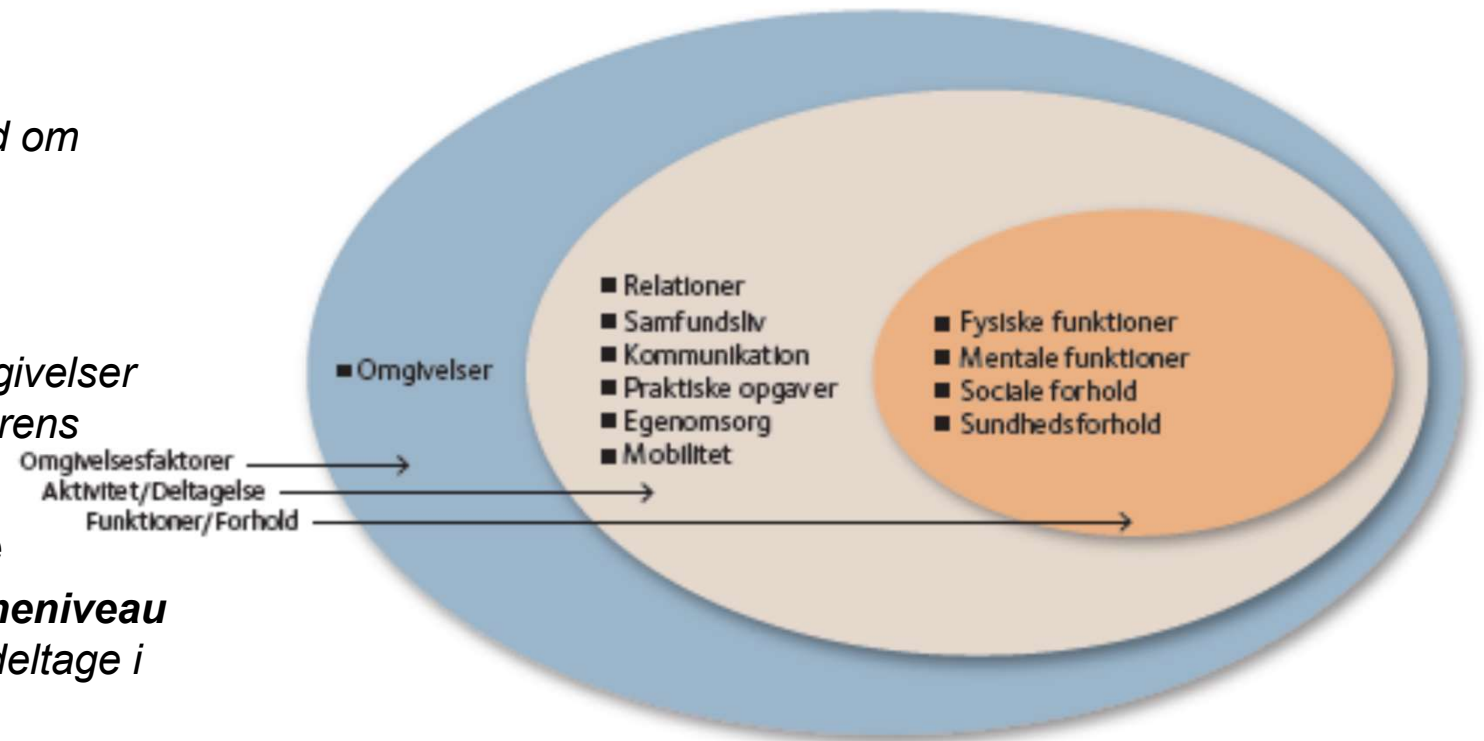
d om

givelser
rens

e

meniveau
deltage i

Omgivelsesfaktorer
Aktivitet/Deltagelse
Funktioner/Forhold

■ Omgivelser

■ Relationer
■ Samfundsliv
■ Kommunikation
■ Praktiske opgaver
■ Egenomsorg
■ Mobilitet

■ Fysiske funktioner
■ Mentale funktioner
■ Sociale forhold
■ Sundhedsforhold